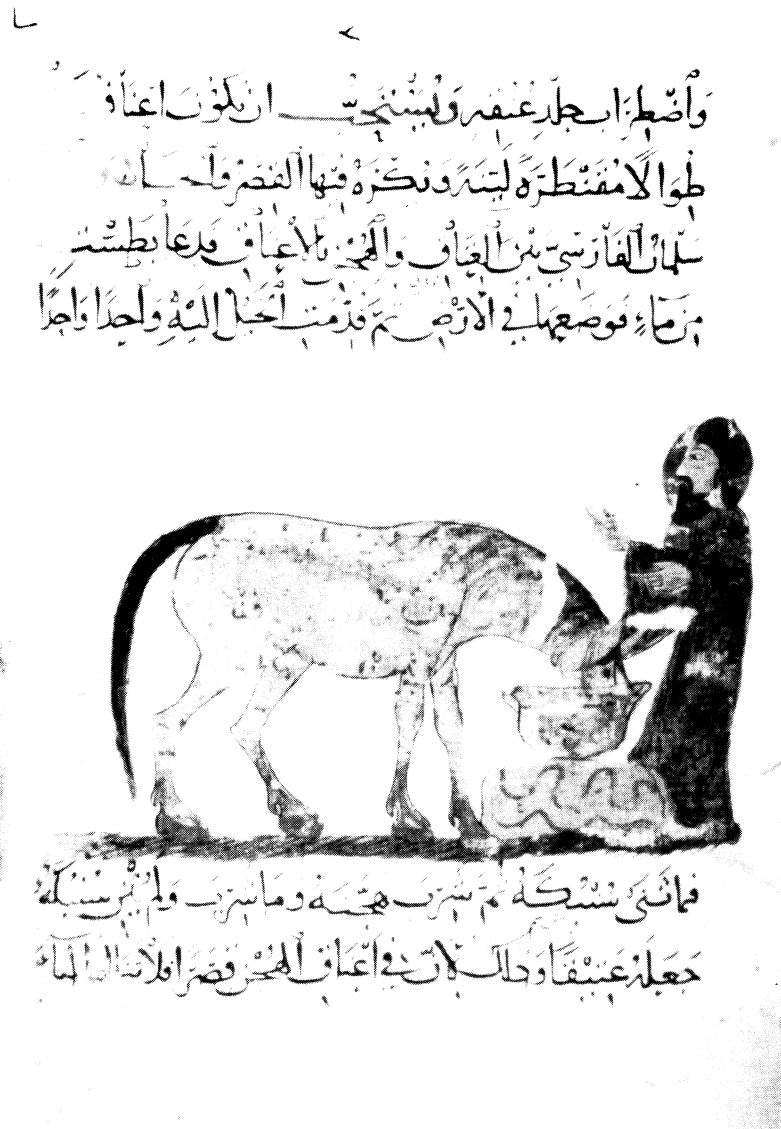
واضطراب جلد عنقه وينبغي ان يكون اعناقه

طوالا مقنطرة لينة ونذكره فيها القصر ولحسان

سلمان الفارسي من العتاق والهجن بالاعناق ودعا بطست

من ماء فوضعها في الارض ثم قدم الخيل اليه واحدا واحدا

فما ثنى سنبكه ثم شرب هجنه وما شرب ولم يثن سنبكه

جعله عتيقا وذلك لان في اعناق الهجن قصرا فلا تنال الماء